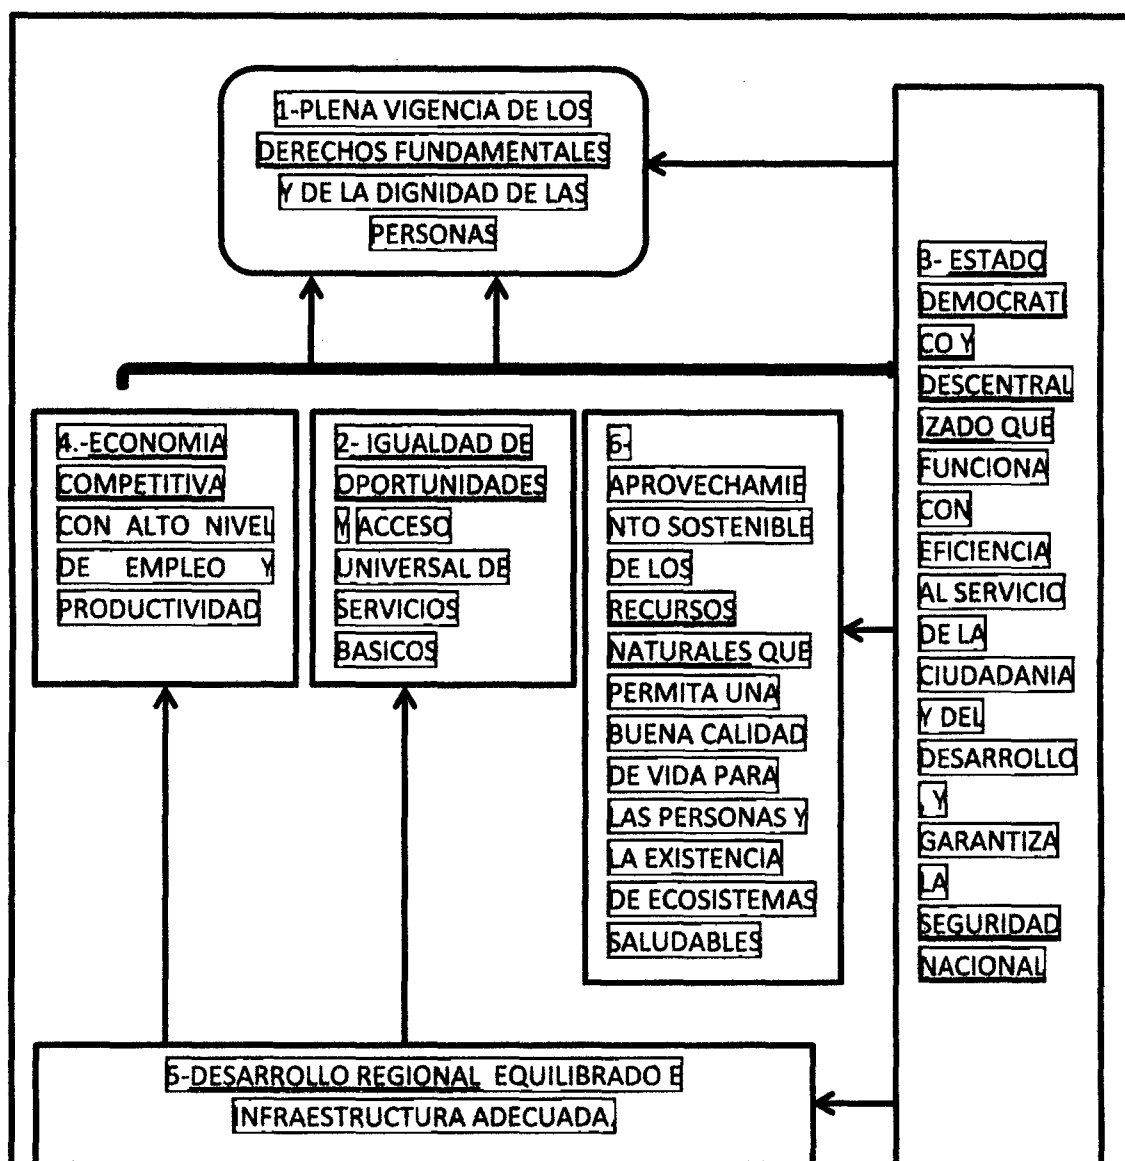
1-PLENA VIGENCIA DE LOS DERECHOS FUNDAMENTALES Y DE LA DIGNIDAD DE LAS PERSONAS

3- ESTADO DEMOCRATICO Y DESCENTRALIZADO QUE FUNCIONA CON EFICIENCIA AL SERVICIO DE LA CIUDADANIA Y DEL DESARROLLO, Y GARANTIZA LA SEGURIDAD NACIONAL

4.-ECONOMIA COMPETITIVA CON ALTO NIVEL DE EMPLEO Y PRODUCTIVIDAD

2- IGUALDAD DE OPORTUNIDADES Y ACCESO UNIVERSAL DE SERVICIOS BASICOS

6-APROVECHAMIENTO SOSTENIBLE DE LOS RECURSOS NATURALES QUE PERMITA UNA BUENA CALIDAD DE VIDA PARA LAS PERSONAS Y LA EXISTENCIA DE ECOSISTEMAS SALUDABLES

5-DESARROLLO REGIONAL EQUILIBRADO E INFRAESTRUCTURA ADECUADA.